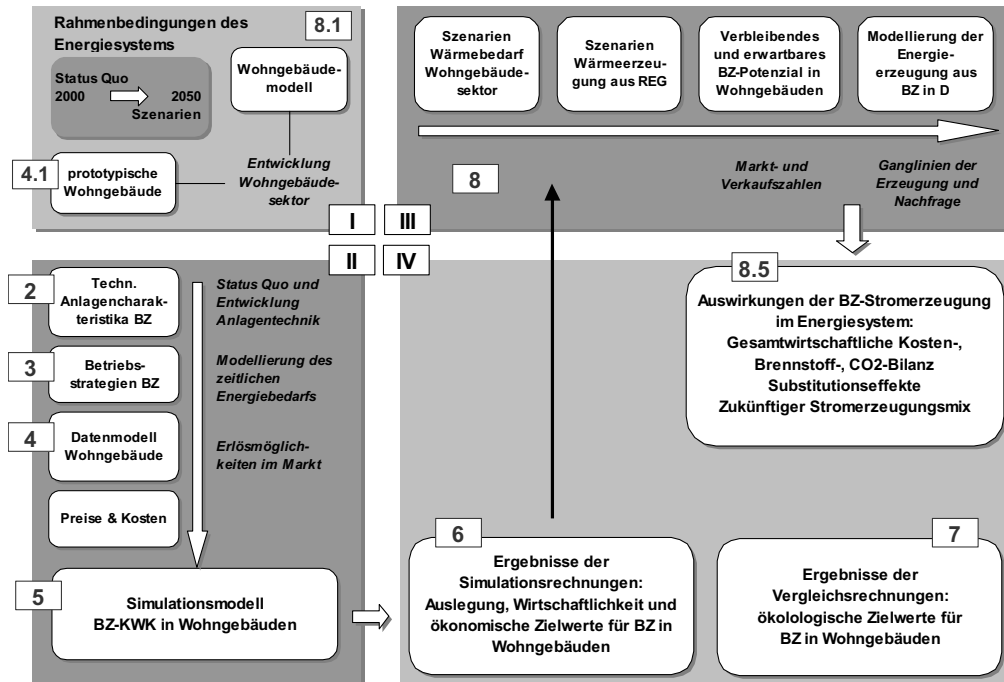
Rahmenbedingungen des Energiesystems

8.1

Status Quo 2000 2050 Szenarien

Wohngebäudemodell

4.1

prototypische Wohngebäude

Entwicklung Wohngebäudesektor

Szenarien Wärmebedarf Wohngebäudesektor

Szenarien Wärmeerzeugung aus REG

Verbleibendes und erwartbares BZ-Potenzial in Wohngebäuden

Modellierung der Energieerzeugung aus BZ in D

8

Markt- und Verkaufszahlen

Ganglinien der Erzeugung und Nachfrage

I

III

II

IV

2

Techn. Anlagencharakteristika BZ

3

Betriebsstrategien BZ

4

Datenmodell Wohngebäude

Preise & Kosten

Status Quo und Entwicklung Anlagentechnik

Modellierung des zeitlichen Energiebedarfs

Erlösmöglichkeiten im Markt

5

Simulationsmodell BZ-KWK in Wohngebäuden

8.5

Auswirkungen der BZ-Stromerzeugung im Energiesystem: Gesamtwirtschaftliche Kosten-, Brennstoff-, CO2-Bilanz Substitutionseffekte Zukünftiger Stromerzeugungsmix

6

Ergebnisse der Simulationsrechnungen: Auslegung, Wirtschaftlichkeit und ökonomische Zielwerte für BZ in Wohngebäuden

7

Ergebnisse der Vergleichsrechnungen: ökologische Zielwerte für BZ in Wohngebäuden